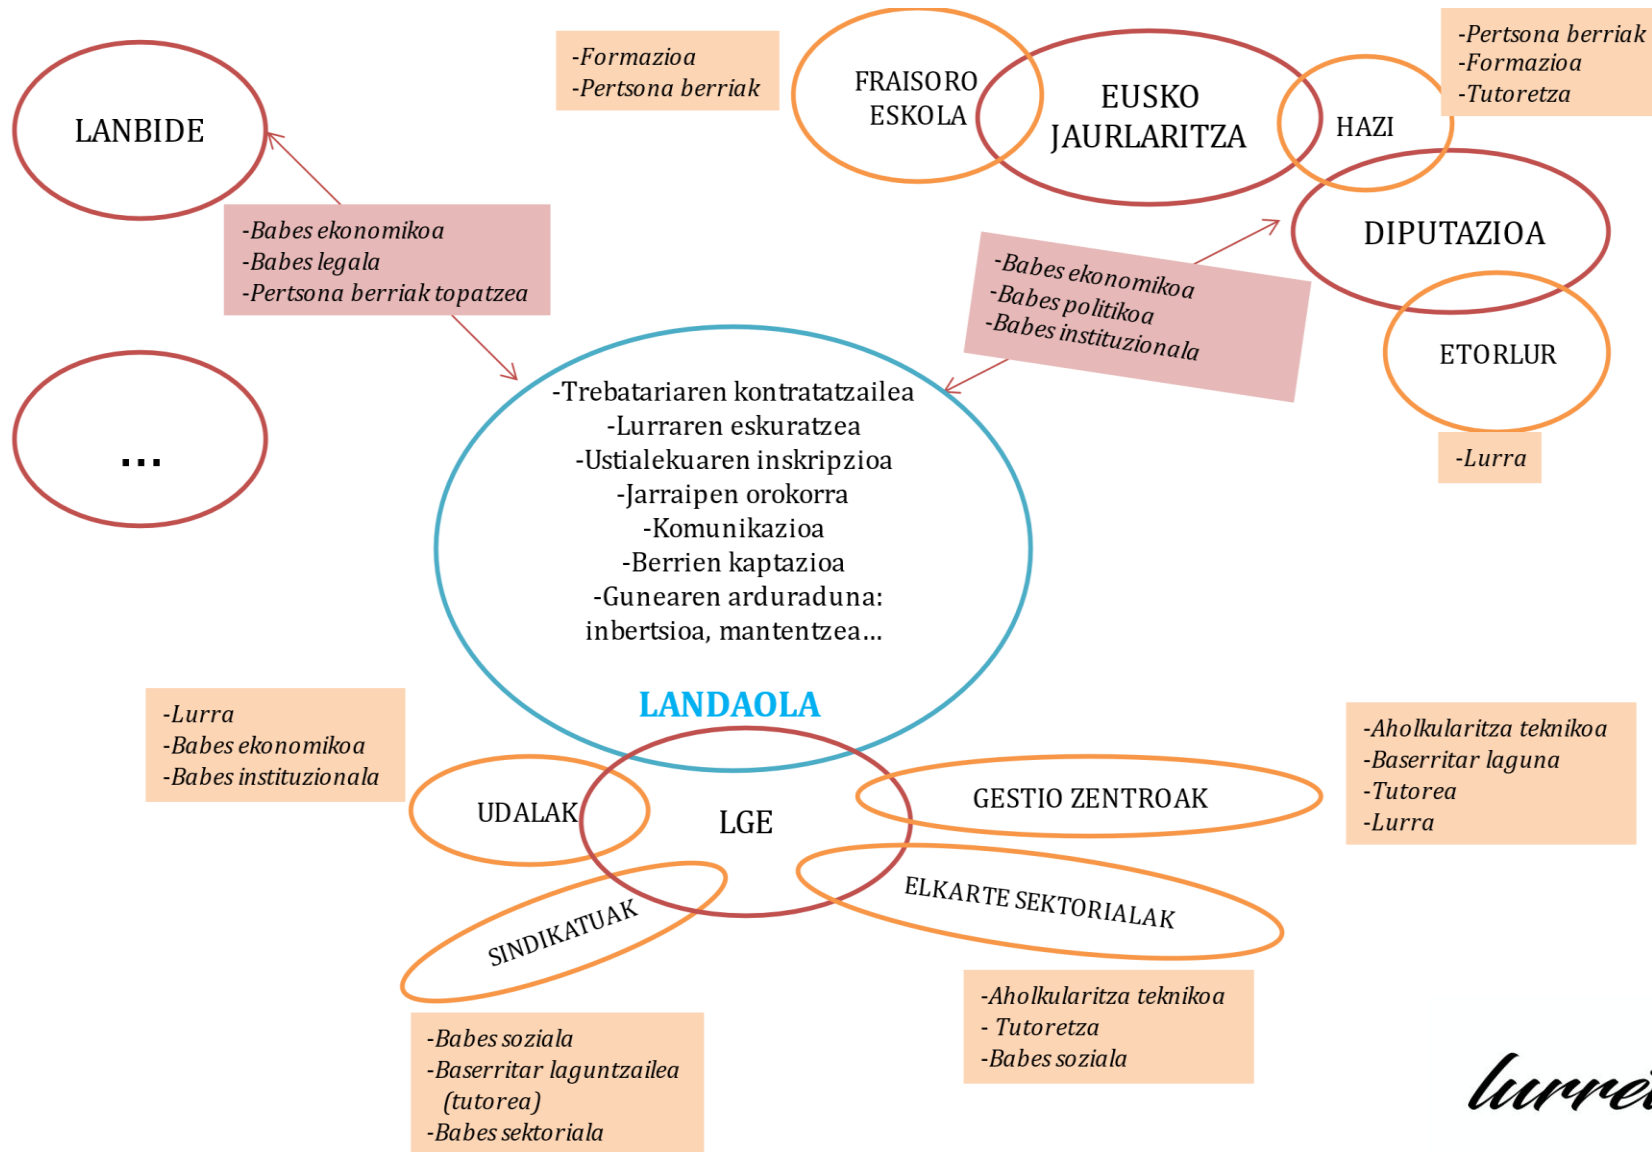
LANBIDE

-Babes ekonomikoa
-Babes legala
-Pertsona berriak topatzea

...

-Formazioa
-Pertsona berriak

FRAISORO ESKOLA

EUSKO JAURLARITZA

HAZI

-Pertsona berriak
-Formazioa
-Tutoretza

DIPUTAZIOA

-Babes ekonomikoa
-Babes politikoa
-Babes instituzionala

ETORLUR

-Lurra

-Trebatariaren kontratatzailea
-Lurraren eskuratzea
-Ustialekuaren inskripzioa
-Jarraipen orokorra
-Komunikazioa
-Berrien kaptazioa
-Gunearen arduraduna: inbertsioa, mantentzea...

LANDAOLA

-Lurra
-Babes ekonomikoa
-Babes instituzionala

UDALAK

LGE

GESTIO ZENTROAK

-Aholkularitza teknikoa
-Baserritar laguna
-Tutorea
-Lurra

SINDIKATUAK

ELKARTE SEKTORIALAK

-Aholkularitza teknikoa
- Tutoretza
-Babes soziala

-Babes soziala
-Baserritar laguntzailea (tutorea)
-Babes sektoriala

lurrei